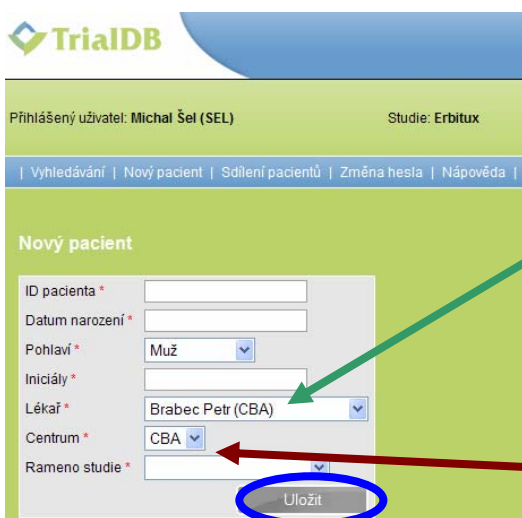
TrialDB

Přihlášený uživatel: Michal Šel (SEL)

Studie: Erbitux

| Vyhledávání | Nový pacient | Sdílení pacientů | Změna hesla | Nápověda |

Nový pacient

ID pacienta *

Datum narození *

Pohlaví * Muž

Iniciály *

Lékař * Brabec Petr (CBA)

Centrum * CBA

Rameno studie *

Uložit